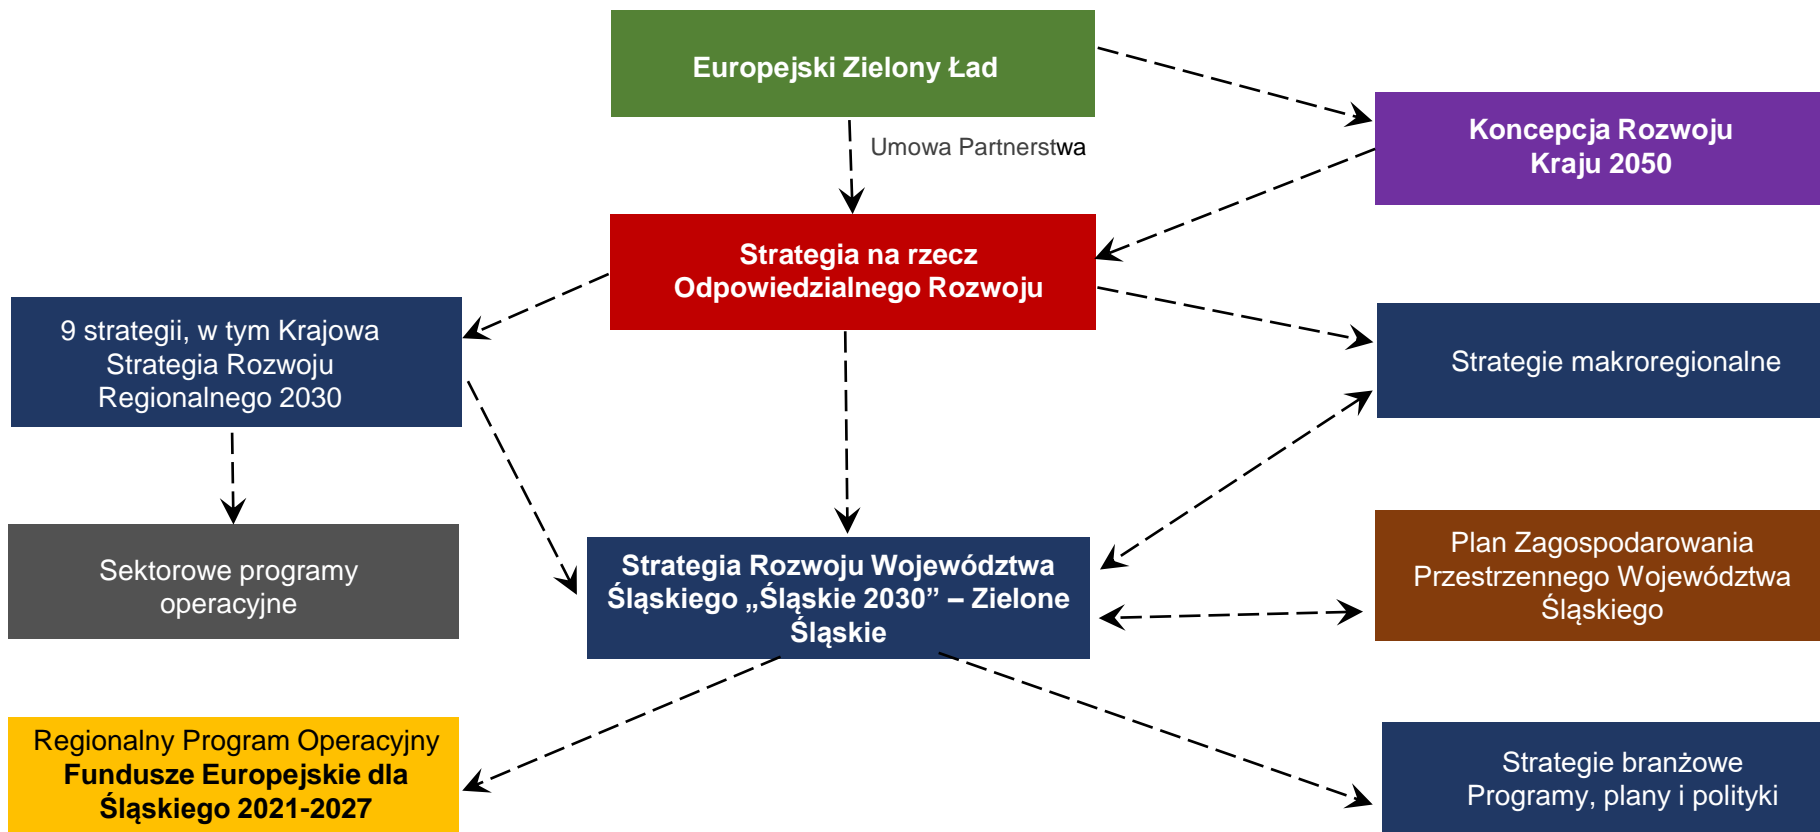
Europejski Zielony Ład

Umowa Partnerstwa

Koncepcja Rozwoju Kraju 2050

Strategia na rzecz Odpowiedzialnego Rozwoju

9 strategii, w tym Krajowa Strategia Rozwoju Regionalnego 2030

Strategie makroregionalne

Sektorowe programy operacyjne

Strategia Rozwoju Województwa Śląskiego „Śląskie 2030” – Zielone Śląskie

Plan Zagospodarowania Przestrzennego Województwa Śląskiego

Regionalny Program Operacyjny Fundusze Europejskie dla Śląskiego 2021-2027

Strategie branżowe Programy, plany i polityki